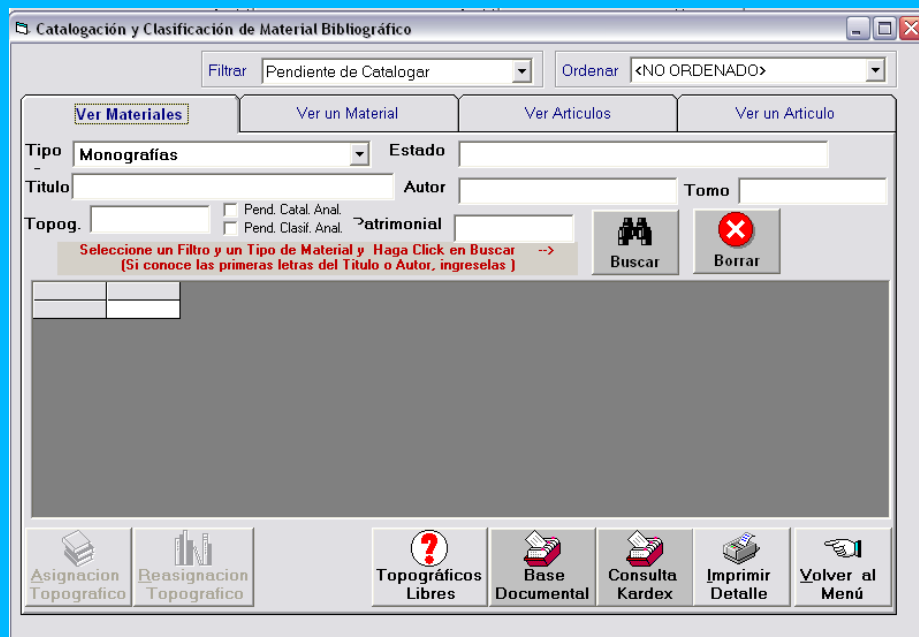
Catalogación y Clasificación de Material Bibliográfico

Filtrar Pendiente de Catalogar
Ordenar <NO ORDENADO>

Ver Materiales | Ver un Material | Ver Articulos | Ver un Articulo

Tipo Monografías
Estado
Titulo
Autor
Tomo
Topog.
Pend. Catal. Anal.
Pend. Clasif. Anal.
Patrimonial

Seleccione un Filtro y un Tipo de Material y Haga Click en Buscar -->
(Si conoce las primeras letras del Titulo o Autor, ingreselas )

Buscar
Borrar

Asignacion Topografico
Reasignacion Topografico
Topográficos Libres
Base Documental
Consulta Kardex
Imprimir Detalle
Volver al Menú